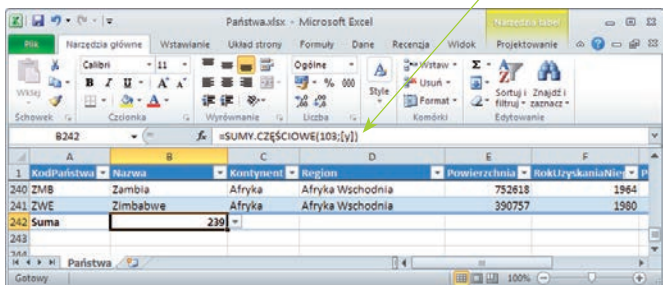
Państwa.xlsx - Microsoft Excel

Narzędzia tabel

Plik | Narzędzia główne | Wstawianie | Układ strony | Formuły | Dane | Recenzja | Widok | Projektowanie

Wklej | Calibri | 11 | A A | Ogólne | % 000 | Style | Wstaw | Usuń | Format | Sortuj i filtruj | Znajdź i zaznacz

Schowek | Czcionka | Wyrównanie | Liczba | Komórki | Edytowanie

B242 | $f_x$ | =SUMY.CZĘŚCIOWE(103;[y])

| | A | B | C | D | E | F |
|---|---|---|---|---|---|---|
| 1 | KodPaństwa | Nazwa | Kontynent | Region | Powierzchnia | RokUzyskaniaNie |
| 240 | ZMB | Zambia | Afryka | Afryka Wschodnia | 752618 | 1964 |
| 241 | ZWE | Zimbabwe | Afryka | Afryka Wschodnia | 390757 | 1980 |
| 242 | Suma | 239 | | | | |
| 243 | | | | | | |

Państwa

Gotowy | 100%